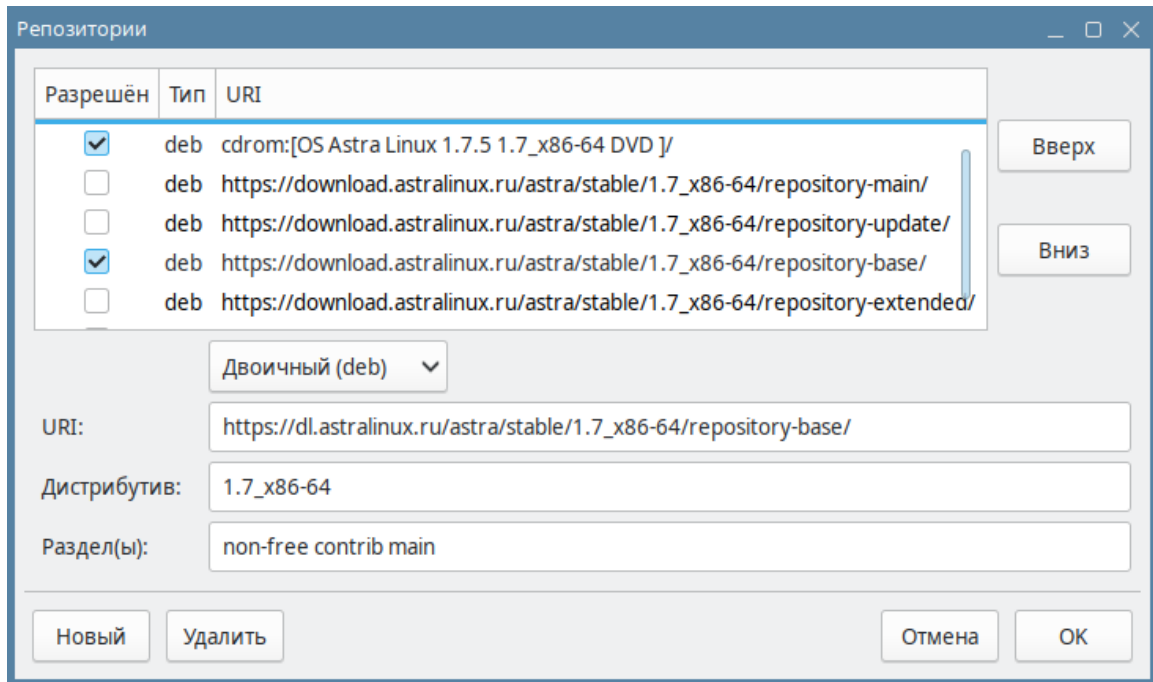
Репозитории

| Разрешён | Тип | URI |
|---|---|---|
| ✓ | deb | cdrom:[OS Astra Linux 1.7.5 1.7_x86-64 DVD ]/ |
|  | deb | https://download.astralinux.ru/astra/stable/1.7_x86-64/repository-main/ |
|  | deb | https://download.astralinux.ru/astra/stable/1.7_x86-64/repository-update/ |
| ✓ | deb | https://download.astralinux.ru/astra/stable/1.7_x86-64/repository-base/ |
|  | deb | https://download.astralinux.ru/astra/stable/1.7_x86-64/repository-extended/ |

Вверх

Вниз

Двоичный (deb)

URI: https://dl.astralinux.ru/astra/stable/1.7_x86-64/repository-base/

Дистрибутив: 1.7_x86-64

Раздел(ы): non-free contrib main

Новый

Удалить

Отмена

OK